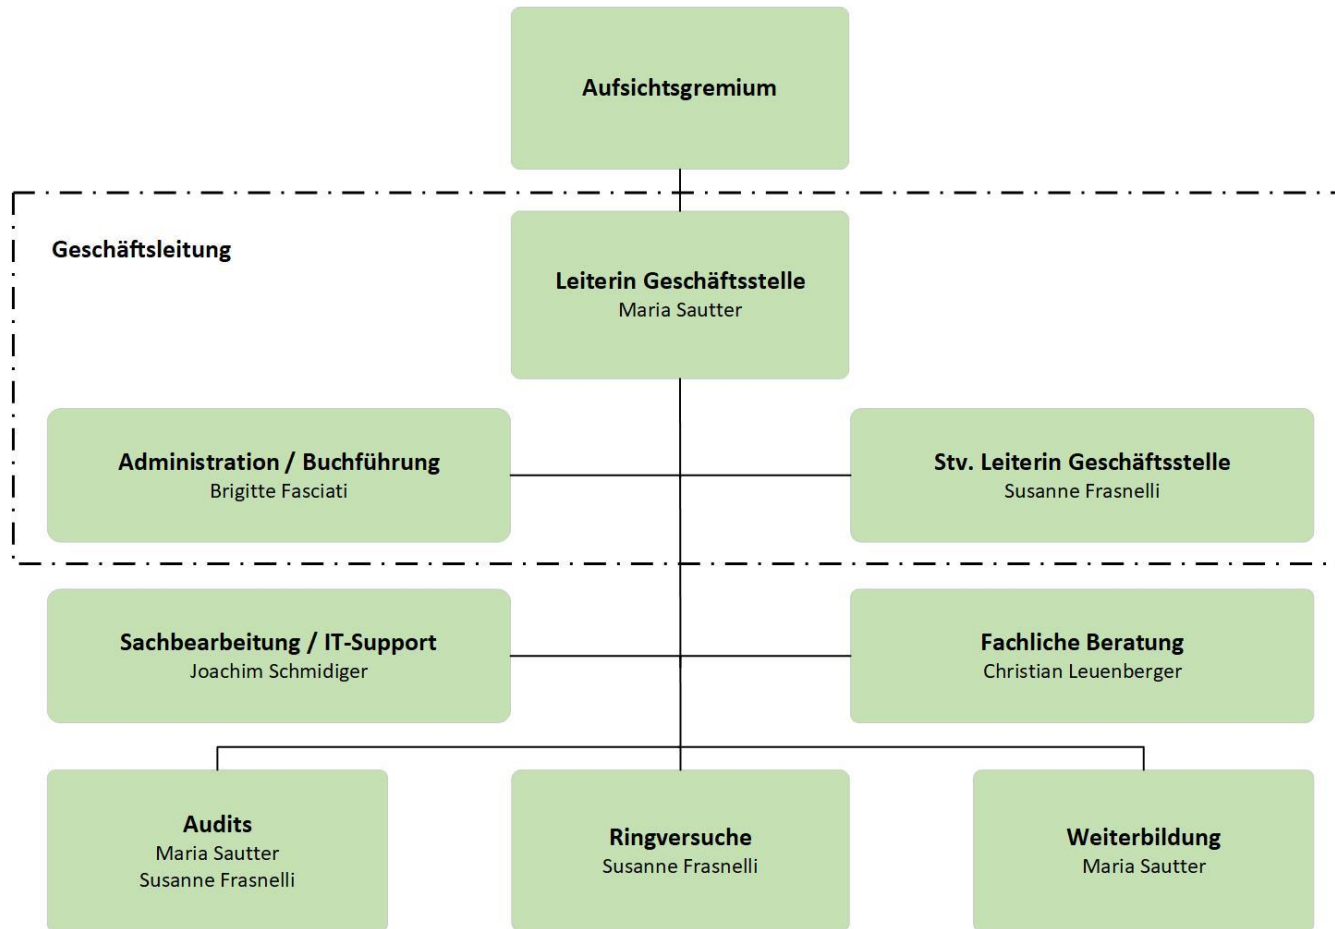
Aufsichtsgremium

Geschäftsleitung

Leiterin Geschäftsstelle
Maria Sautter

Administration / Buchführung
Brigitte Fasciati

Stv. Leiterin Geschäftsstelle
Susanne Frasnelli

Sachbearbeitung / IT-Support
Joachim Schmidiger

Fachliche Beratung
Christian Leuenberger

Audits
Maria Sautter
Susanne Frasnelli

Ringversuche
Susanne Frasnelli

Weiterbildung
Maria Sautter